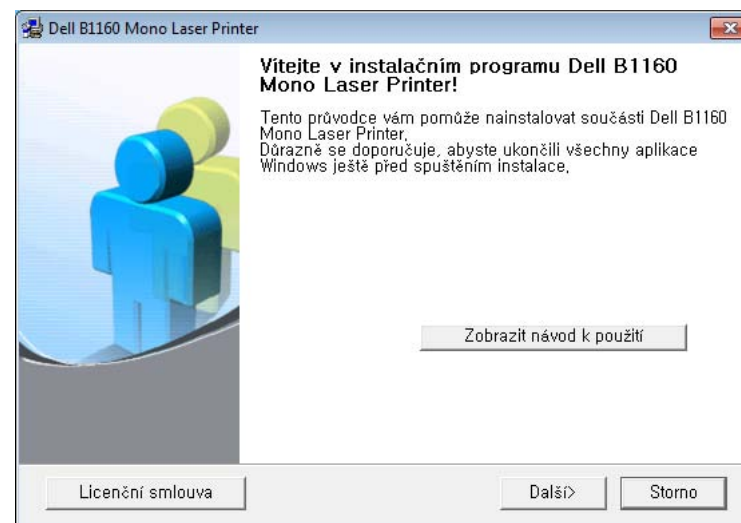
Dell B1160 Mono Laser Printer

Vítejte v instalačním programu Dell B1160 Mono Laser Printer!

Tento průvodce vám pomůže nainstalovat součásti Dell B1160 Mono Laser Printer.
Důrazně se doporučuje, abyste ukončili všechny aplikace Windows ještě před spuštěním instalace.

Zobrazit návod k použití

Licenční smlouva

Další>

Storno